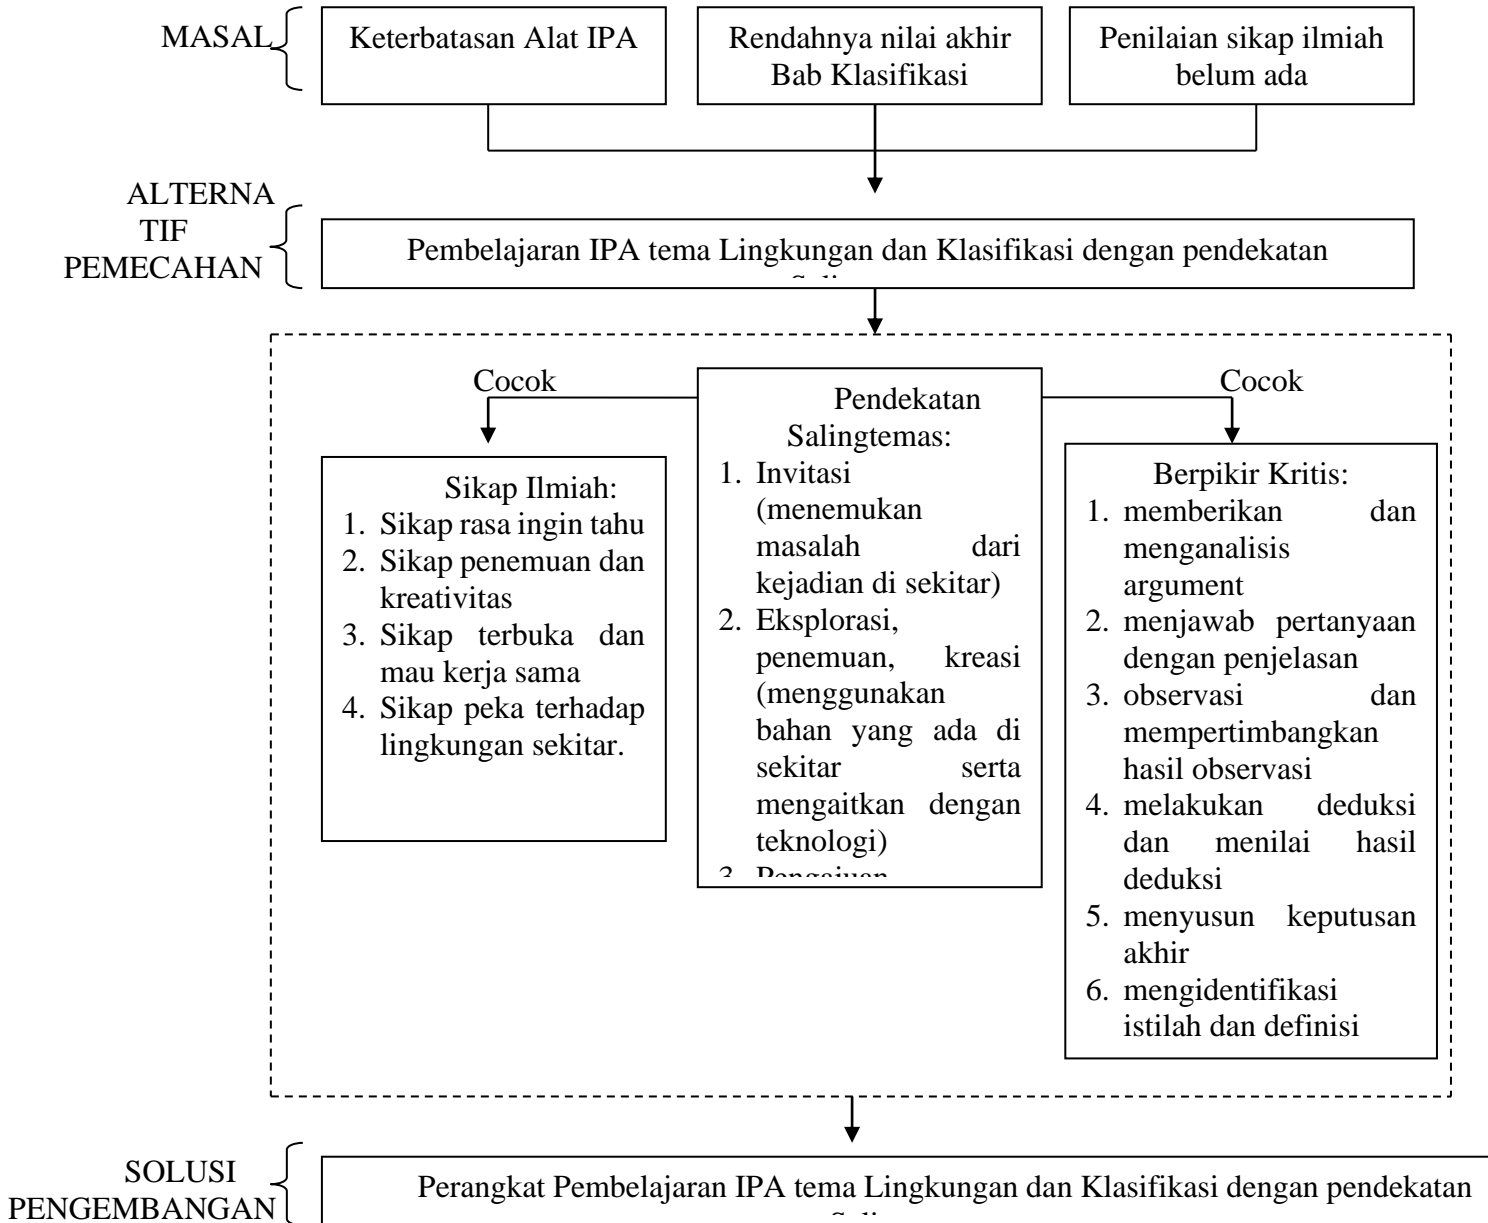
MASAL

Keterbatasan Alat IPA

Rendahnya nilai akhir Bab Klasifikasi

Penilaian sikap ilmiah belum ada

ALTERNATIF PEMECAHAN

Pembelajaran IPA tema Lingkungan dan Klasifikasi dengan pendekatan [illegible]

Cocok

Pendekatan Salingtemas:
1. Invitasi (menemukan masalah dari kejadian di sekitar)
2. Eksplorasi, penemuan, kreasi (menggunakan bahan yang ada di sekitar serta mengaitkan dengan teknologi)
3. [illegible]

Cocok

Sikap Ilmiah:
1. Sikap rasa ingin tahu
2. Sikap penemuan dan kreativitas
3. Sikap terbuka dan mau kerja sama
4. Sikap peka terhadap lingkungan sekitar.

Berpikir Kritis:
1. memberikan dan menganalisis argument
2. menjawab pertanyaan dengan penjelasan
3. observasi dan mempertimbangkan hasil observasi
4. melakukan deduksi dan menilai hasil deduksi
5. menyusun keputusan akhir
6. mengidentifikasi istilah dan definisi

SOLUSI PENGEMBANGAN

Perangkat Pembelajaran IPA tema Lingkungan dan Klasifikasi dengan pendekatan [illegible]